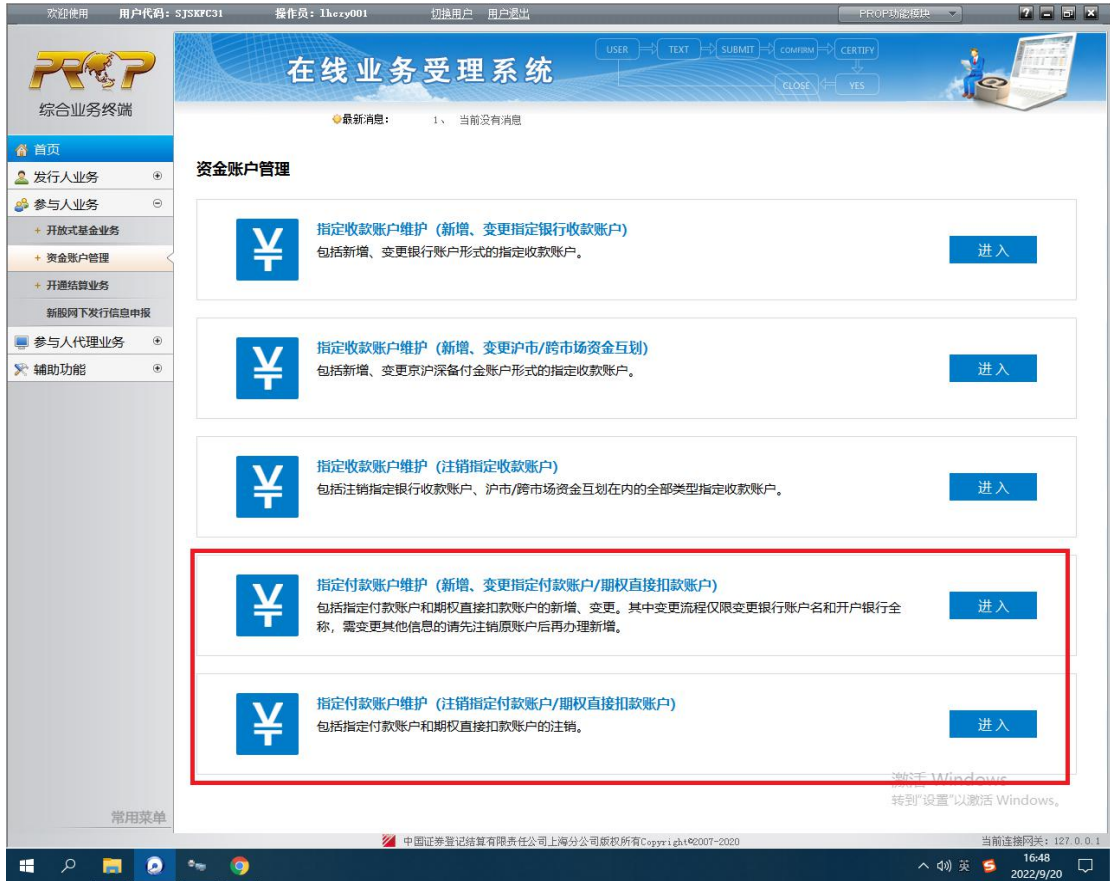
欢迎使用 用户代码：SJSKFC31 操作员：lkczy001 切换用户 用户退出 PROP功能模块

PROP
综合业务终端

在线业务受理系统

USER TEXT SUBMIT CONFIRM CERTIFY CLOSE YES

最新消息： 1、 当前没有消息

首页
发行人业务
参与人业务
+ 开放式基金业务
+ 资金账户管理
+ 开通结算业务
新股网下发行信息申报
参与人代理业务
辅助功能

资金账户管理

指定收款账户维护（新增、变更指定银行收款账户）
包括新增、变更银行账户形式的指定收款账户。
进入

指定收款账户维护（新增、变更沪市/跨市场资金互划）
包括新增、变更京沪深备付金账户形式的指定收款账户。
进入

指定收款账户维护（注销指定收款账户）
包括注销指定银行收款账户、沪市/跨市场资金互划在内的全部类型指定收款账户。
进入

指定付款账户维护（新增、变更指定付款账户/期权直接扣款账户）
包括指定付款账户和期权直接扣款账户的新增、变更。其中变更流程仅限变更银行账户名和开户银行全称，需变更其他信息的请先注销原账户后再办理新增。
进入

指定付款账户维护（注销指定付款账户/期权直接扣款账户）
包括指定付款账户和期权直接扣款账户的注销。
进入

激活 Windows
转到"设置"以激活 Windows。

常用菜单

中国证券登记结算有限责任公司上海分公司版权所有Copyright©2007-2020

当前连接网关：127.0.0.1

英 16:48 2022/9/20